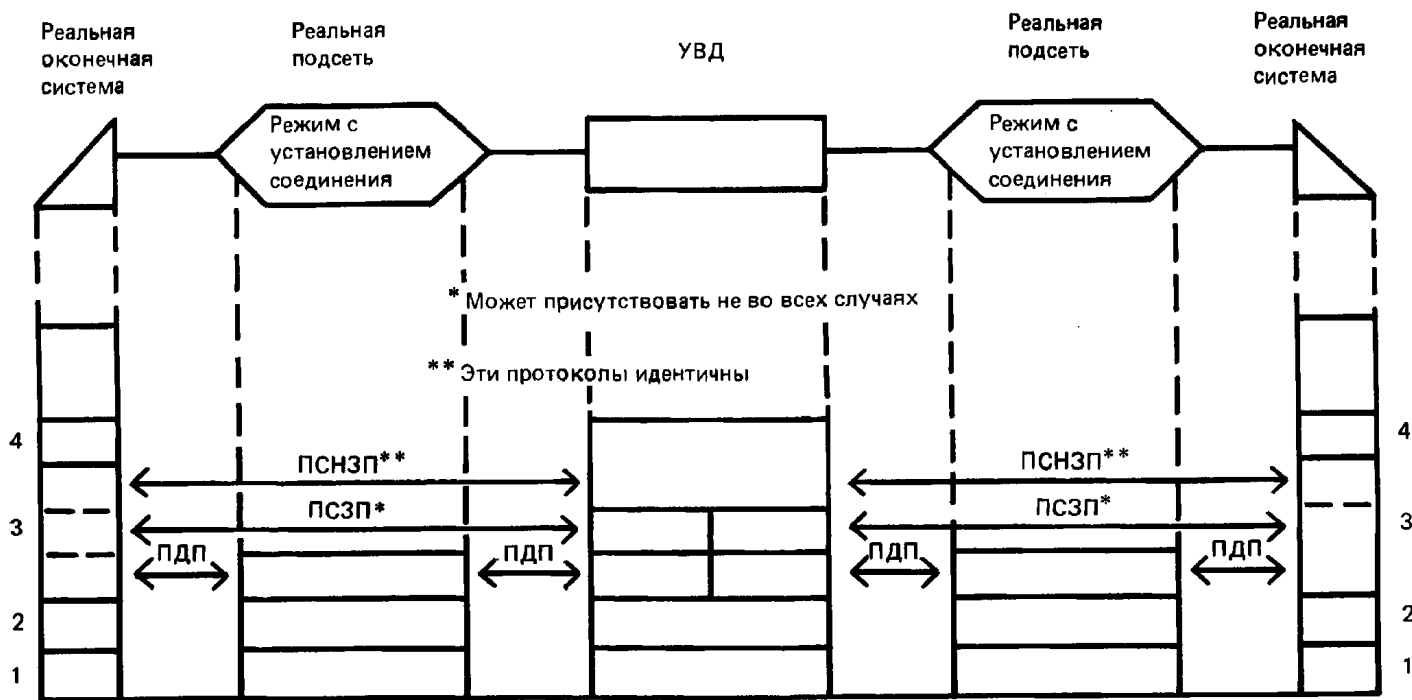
Реальная оконечная система

Реальная подсеть

УВД

Реальная подсеть

Реальная оконечная система

Режим с установлением соединения

Режим с установлением соединения

* Может присутствовать не во всех случаях

** Эти протоколы идентичны

4

3

2

1

ПСНЗП**

ПСЗП*

ПДП

ПДП

ПСНЗП**

ПСЗП*

ПДП

ПДП

4

3

2

1